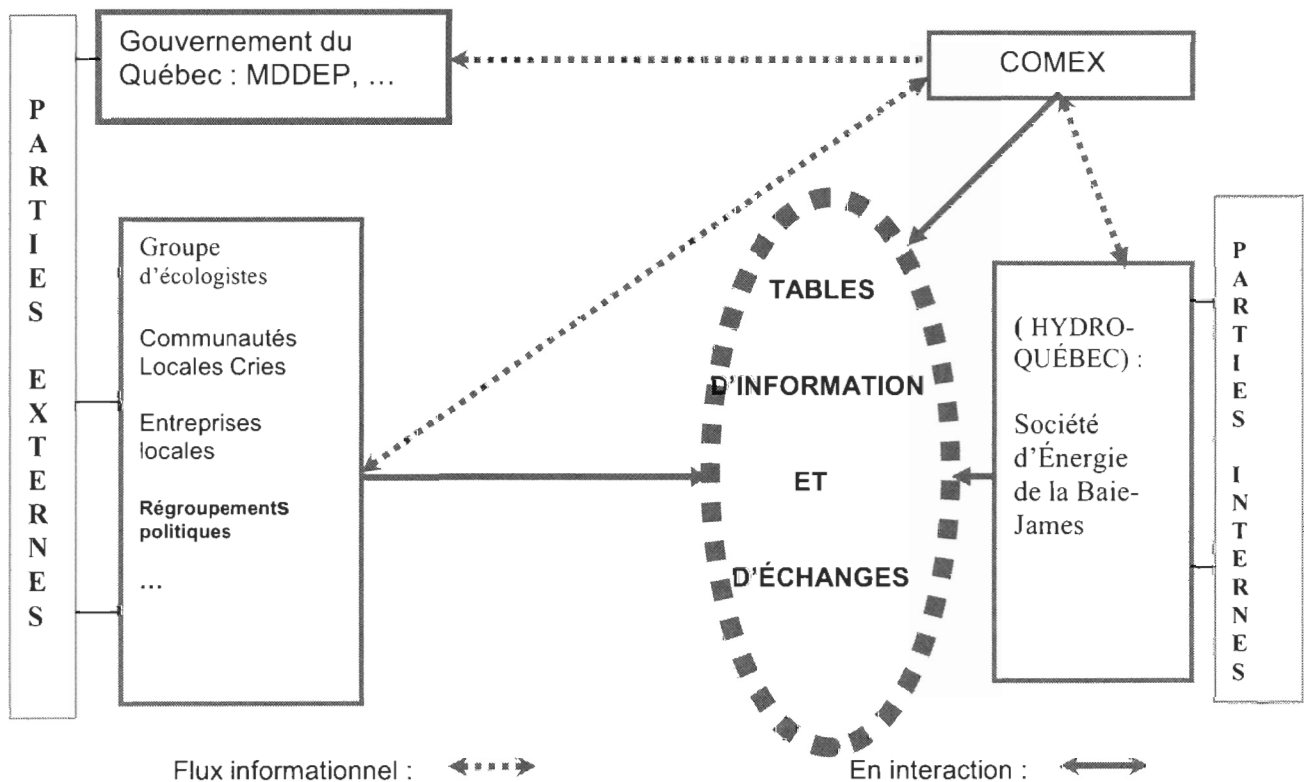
PARTIES EXTERNES

Gouvernement du Québec : MDDEP, …

COMEX

Groupe d'écologistes

Communautés Locales Cries

Entreprises locales

RégroupementS politiques

…

TABLES

D'INFORMATION

ET

D'ÉCHANGES

( HYDRO-QUÉBEC) :

Société d'Énergie de la Baie-James

PARTIES INTERNES

Flux informationnel :

En interaction :